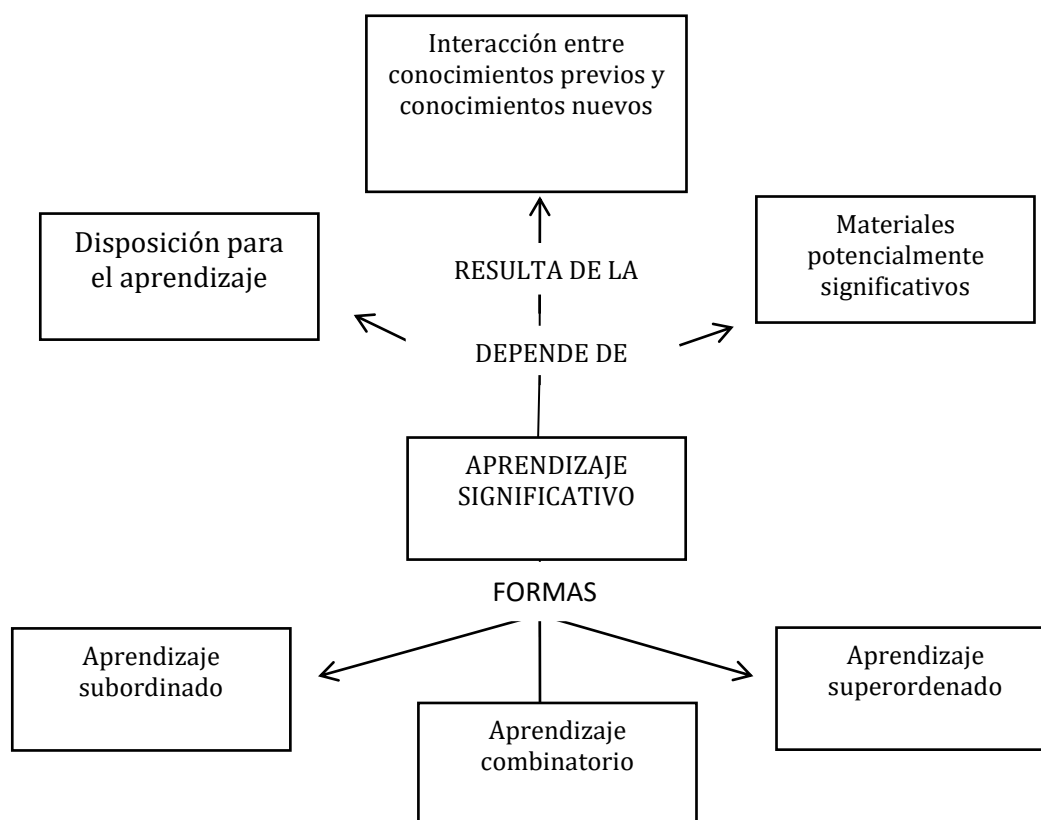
Interacción entre conocimientos previos y conocimientos nuevos

Disposición para el aprendizaje

RESULTA DE LA

Materiales potencialmente significativos

DEPENDE DE

APRENDIZAJE SIGNIFICATIVO

FORMAS

Aprendizaje subordinado

Aprendizaje combinatorio

Aprendizaje superordenado